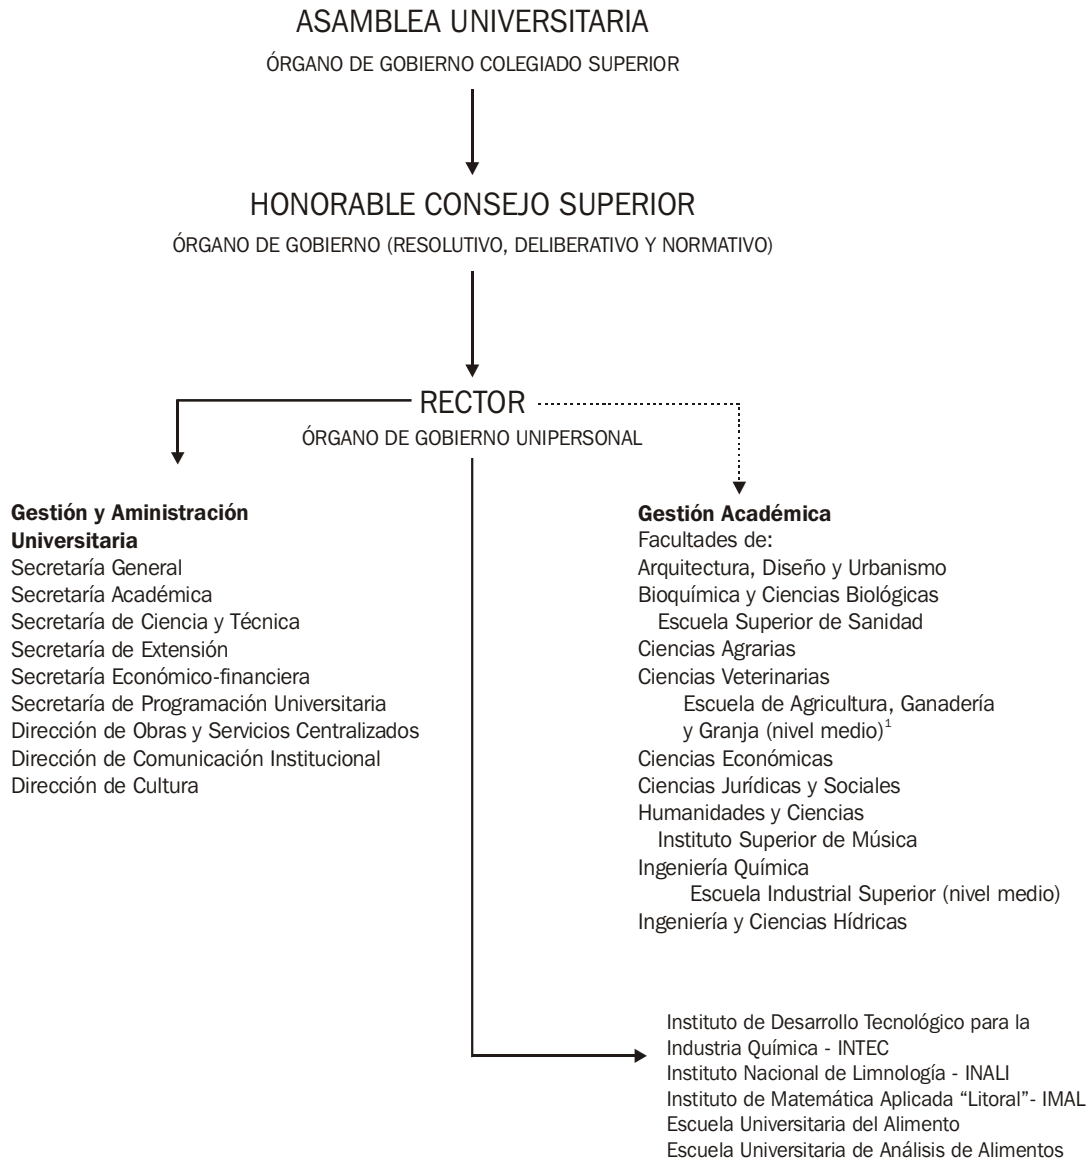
ASAMBLEA UNIVERSITARIA
ÓRGANO DE GOBIERNO COLEGIADO SUPERIOR

HONORABLE CONSEJO SUPERIOR
ÓRGANO DE GOBIERNO (RESOLUTIVO, DELIBERATIVO Y NORMATIVO)

RECTOR
ÓRGANO DE GOBIERNO UNIPERSONAL

**Gestión y Aministración Universitaria**
Secretaría General
Secretaría Académica
Secretaría de Ciencia y Técnica
Secretaría de Extensión
Secretaría Económico-financiera
Secretaría de Programación Universitaria
Dirección de Obras y Servicios Centralizados
Dirección de Comunicación Institucional
Dirección de Cultura

**Gestión Académica**
Facultades de:
Arquitectura, Diseño y Urbanismo
Bioquímica y Ciencias Biológicas
Escuela Superior de Sanidad
Ciencias Agrarias
Ciencias Veterinarias
Escuela de Agricultura, Ganadería y Granja (nivel medio)$^1$
Ciencias Económicas
Ciencias Jurídicas y Sociales
Humanidades y Ciencias
Instituto Superior de Música
Ingeniería Química
Escuela Industrial Superior (nivel medio)
Ingeniería y Ciencias Hídricas

Instituto de Desarrollo Tecnológico para la Industria Química - INTEC
Instituto Nacional de Limnología - INALI
Instituto de Matemática Aplicada "Litoral"- IMAL
Escuela Universitaria del Alimento
Escuela Universitaria de Análisis de Alimentos